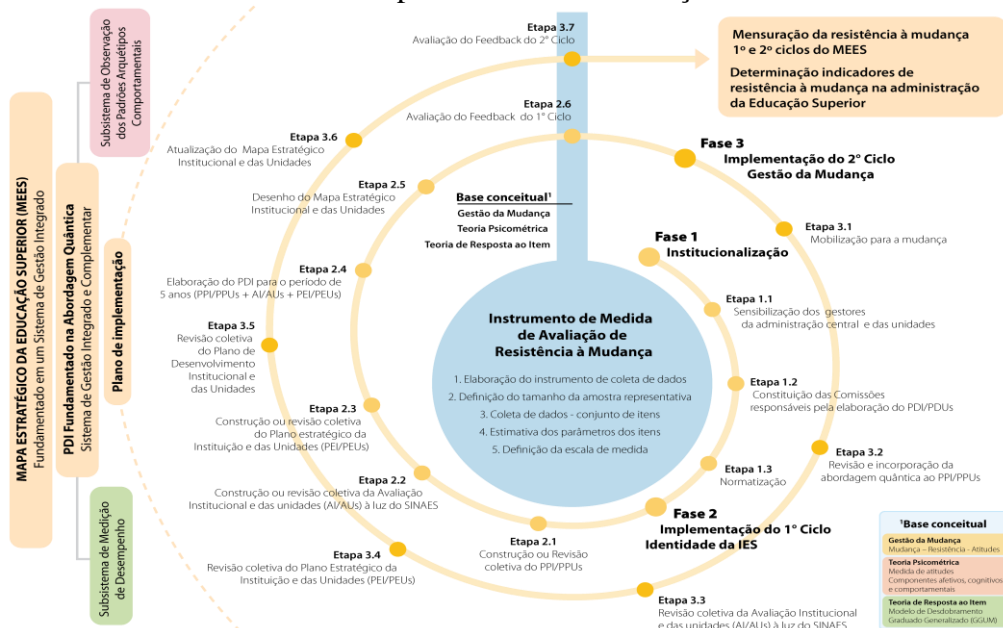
MAPA ESTRATÉGICO DA EDUCAÇÃO SUPERIOR (MEES)
Fundamentado em um Sistema de Gestão Integrado

PDI Fundamentado na Abordagem Quântica
Sistema de Gestão Integrado e Complementar

Subsistema de Observação dos Padrões Arquétipos Comportamentais

Plano de implementação

Subsistema de Medição de Desempenho

Etapa 3.7
Avaliação do Feedback do 2° Ciclo

Mensuração da resistência à mudança 1° e 2° ciclos do MEES
Determinação indicadores de resistência à mudança na administração da Educação Superior

Etapa 2.6
Avaliação do Feedback do 1° Ciclo

Etapa 3.6
Atualização do Mapa Estratégico Institucional e das Unidades

Fase 3
Implementação do 2° Ciclo
Gestão da Mudança

Etapa 2.5
Desenho do Mapa Estratégico Institucional e das Unidades

Base conceitual¹
Gestão da Mudança
Teoria Psicométrica
Teoria de Resposta ao Item

Etapa 3.1
Mobilização para a mudança

Fase 1
Institucionalização

Etapa 2.4
Elaboração do PDI para o período de 5 anos (PPI/PPUs + AI/AUs + PEI/PEUs)

Etapa 1.1
Sensibilização dos gestores da administração central e das unidades

Etapa 3.5
Revisão coletiva do Plano de Desenvolvimento Institucional e das Unidades

Instrumento de Medida de Avaliação de Resistência à Mudança
1. Elaboração do instrumento de coleta de dados
2. Definição do tamanho da amostra representativa
3. Coleta de dados - conjunto de itens
4. Estimativa dos parâmetros dos itens
5. Definição da escala de medida

Etapa 1.2
Constituição das Comissões responsáveis pela elaboração do PDI/PDUs

Etapa 2.3
Construção ou revisão coletiva do Plano estratégico da Instituição e das Unidades (PEI/PEUs)

Etapa 3.2
Revisão e incorporação da abordagem quântica ao PPI/PPUs

Etapa 1.3
Normatização

Etapa 2.2
Construção ou revisão coletiva da Avaliação Institucional e das unidades (AI/AUs) à luz do SINAES

Fase 2
Implementação do 1° Ciclo
Identidade da IES

Etapa 2.1
Construção ou Revisão coletiva do PPI/PPUs

Etapa 3.4
Revisão coletiva do Plano Estratégico da Instituição e das Unidades (PEI/PEUs)

Etapa 3.3
Revisão coletiva da Avaliação Institucional e das unidades (AI/AUs) à luz do SINAES

¹Base conceitual
Gestão da Mudança
Mudança – Resistência – Atitudes
Teoria Psicométrica
Medida de atitudes
Componentes afetivos, cognitivos e comportamentais
Teoria de Resposta ao Item
Modelo de Desdobramento Graduado Generalizado (GGUM)